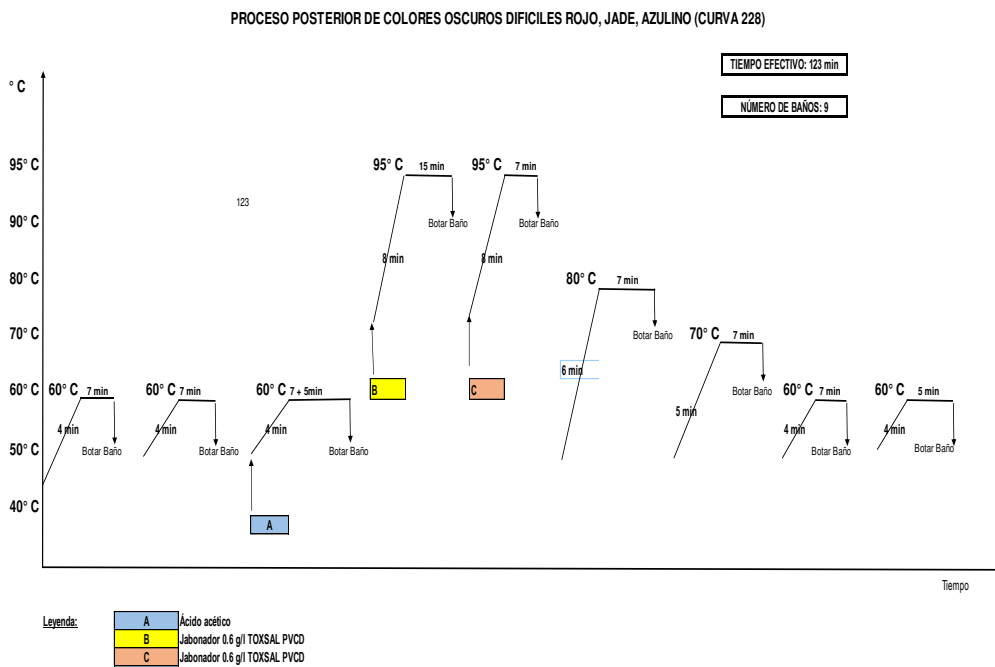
PROCESO POSTERIOR DE COLORES OSCUROS DIFICILES ROJO, JADE, AZULINO (CURVA 228)

TIEMPO EFECTIVO: 123 min

NÚMERO DE BAÑOS: 9

° C

95° C
90° C
80° C
70° C
60° C
50° C
40° C

123

60° C 7 min
4 min
Botar Baño

60° C 7 min
4 min
Botar Baño

60° C 7 + 5min
4 min
Botar Baño

A

95° C 15 min
8 min
Botar Baño

B

95° C 7 min
8 min
Botar Baño

C

80° C 7 min
6 min
Botar Baño

70° C 7 min
5 min
Botar Baño

60° C 7 min
4 min
Botar Baño

60° C 5 min
4 min
Botar Baño

Tiempo

Leyenda:

| A | Ácido acético |
|---|---|
| B | Jabonador 0.6 g/l TOXSAL PVCD |
| C | Jabonador 0.6 g/l TOXSAL PVCD |